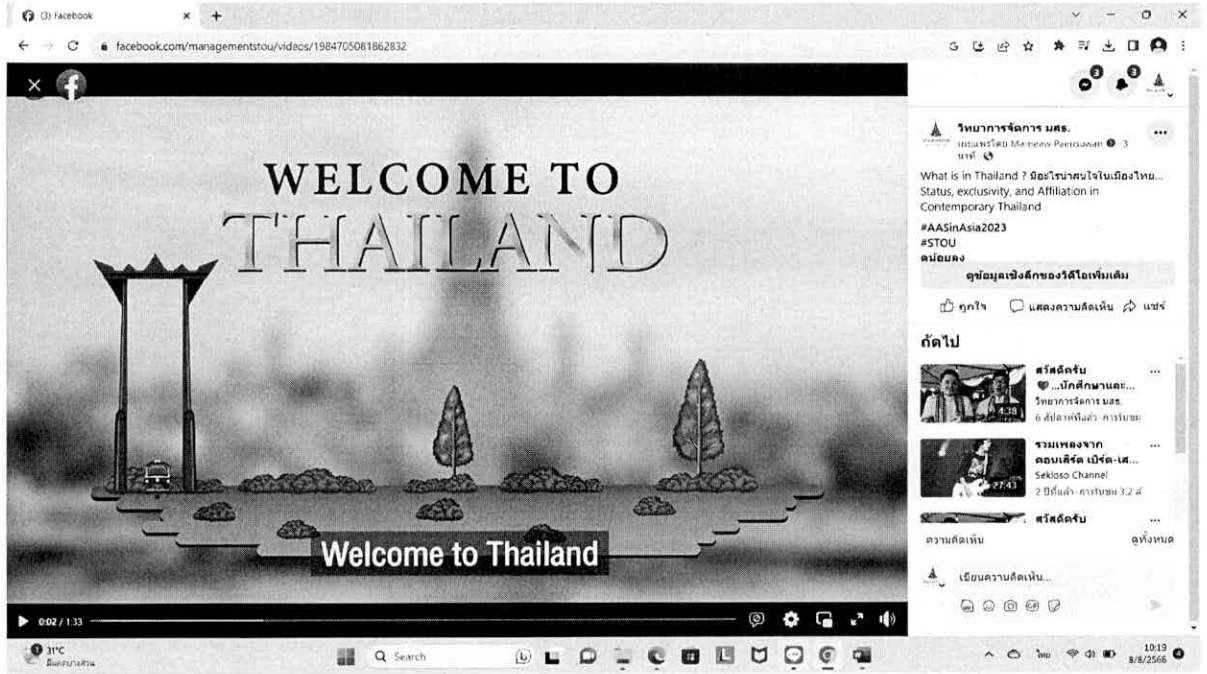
(3) Facebook

facebook.com/managementstou/videos/1984705081862832

WELCOME TO
THAILAND

Welcome to Thailand

0:02 / 1:33

วิทยาการจัดการ มสธ.
เผยแพร่โดย Maineaw Paensawan · 3 นาที

What is in Thailand ? มีอะไรน่าสนใจในเมืองไทย... Status, exclusivity, and Affiliation in Contemporary Thailand
#AASinAsia2023
#STOU
ดูน้อยลง

ดูข้อมูลเชิงลึกของวิดีโอเพิ่มเติม

ถูกใจ แสดงความคิดเห็น แชร์

ถัดไป

สวัสดีครับ ...นักศึกษาและ...
วิทยาการจัดการ มสธ.
6 สัปดาห์ที่แล้ว · การรับชม
4:39

รวมเพลงจาก คอนเสิร์ต เบิร์ด-เส...
Sekloso Channel
2 ปีที่แล้ว · การรับชม 3.2 ล้
27:43

สวัสดีครับ

ความคิดเห็น
ดูทั้งหมด

เขียนความคิดเห็น...

31°C
มีเมฆบางส่วน

Search

ไทย
10:19
8/8/2566